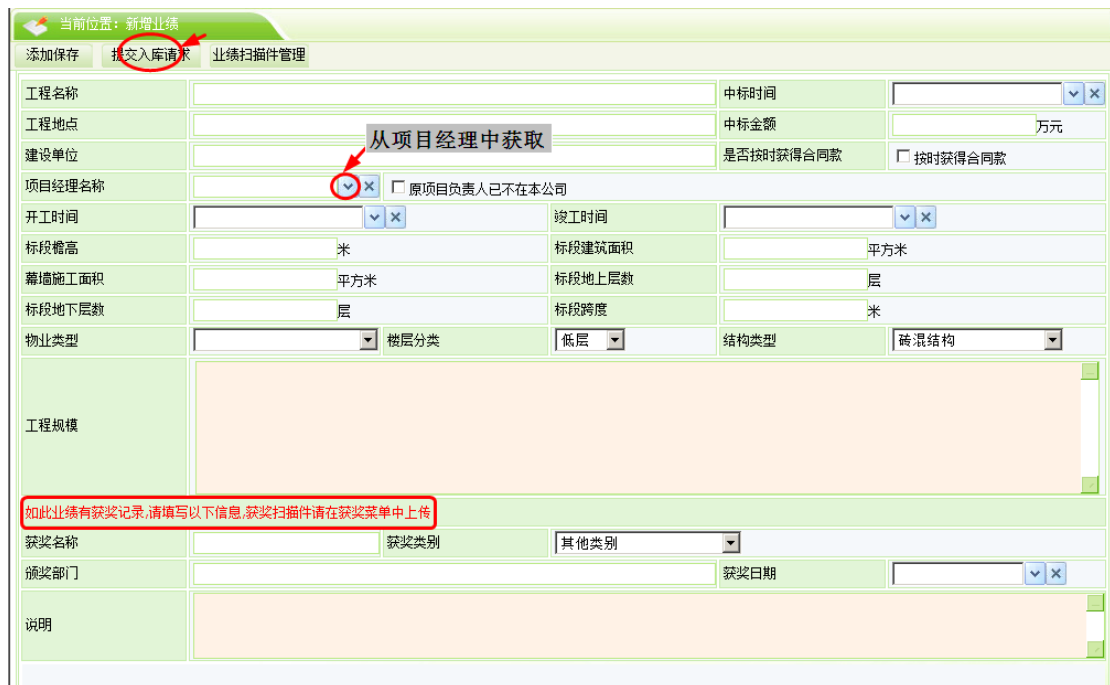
当前位置：新增业绩

添加保存　提交入库请求　业绩扫描件管理

从项目经理中获取

| 工程名称 | | 中标时间 | |
|---|---|---|---|
| 工程地点 | | 中标金额 | 万元 |
| 建设单位 | | 是否按时获得合同款 | ☐ 按时获得合同款 |
| 项目经理名称 | ☐ 原项目负责人已不在本公司 | | |
| 开工时间 | | 竣工时间 | |
| 标段檐高 | 米 | 标段建筑面积 | 平方米 |
| 幕墙施工面积 | 平方米 | 标段地上层数 | 层 |
| 标段地下层数 | 层 | 标段跨度 | 米 |
| 物业类型 | 楼层分类　低层 | 结构类型 | 砖混结构 |
| 工程规模 | | | |

如此业绩有获奖记录,请填写以下信息,获奖扫描件请在获奖菜单中上传

| 获奖名称 | 获奖类别 | 其他类别 | |
|---|---|---|---|
| 颁奖部门 | | 获奖日期 | |
| 说明 | | | |